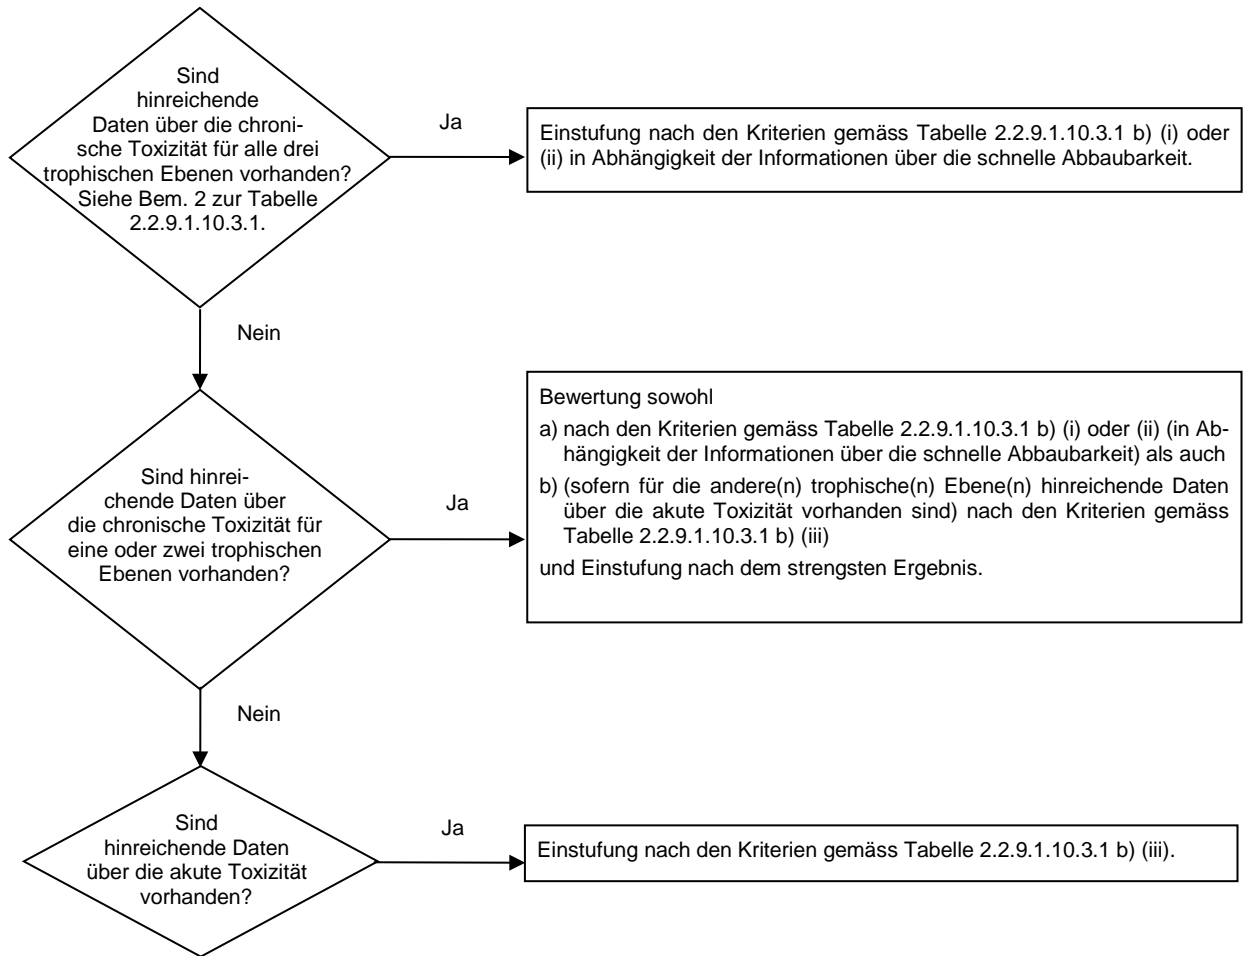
Sind hinreichende Daten über die chronische Toxizität für alle drei trophischen Ebenen vorhanden? Siehe Bem. 2 zur Tabelle 2.2.9.1.10.3.1.

Ja

Einstufung nach den Kriterien gemäss Tabelle 2.2.9.1.10.3.1 b) (i) oder (ii) in Abhängigkeit der Informationen über die schnelle Abbaubarkeit.

Nein

Sind hinreichende Daten über die chronische Toxizität für eine oder zwei trophischen Ebenen vorhanden?

Ja

Bewertung sowohl

a) nach den Kriterien gemäss Tabelle 2.2.9.1.10.3.1 b) (i) oder (ii) (in Abhängigkeit der Informationen über die schnelle Abbaubarkeit) als auch

b) (sofern für die andere(n) trophische(n) Ebene(n) hinreichende Daten über die akute Toxizität vorhanden sind) nach den Kriterien gemäss Tabelle 2.2.9.1.10.3.1 b) (iii)

und Einstufung nach dem strengsten Ergebnis.

Nein

Sind hinreichende Daten über die akute Toxizität vorhanden?

Ja

Einstufung nach den Kriterien gemäss Tabelle 2.2.9.1.10.3.1 b) (iii).